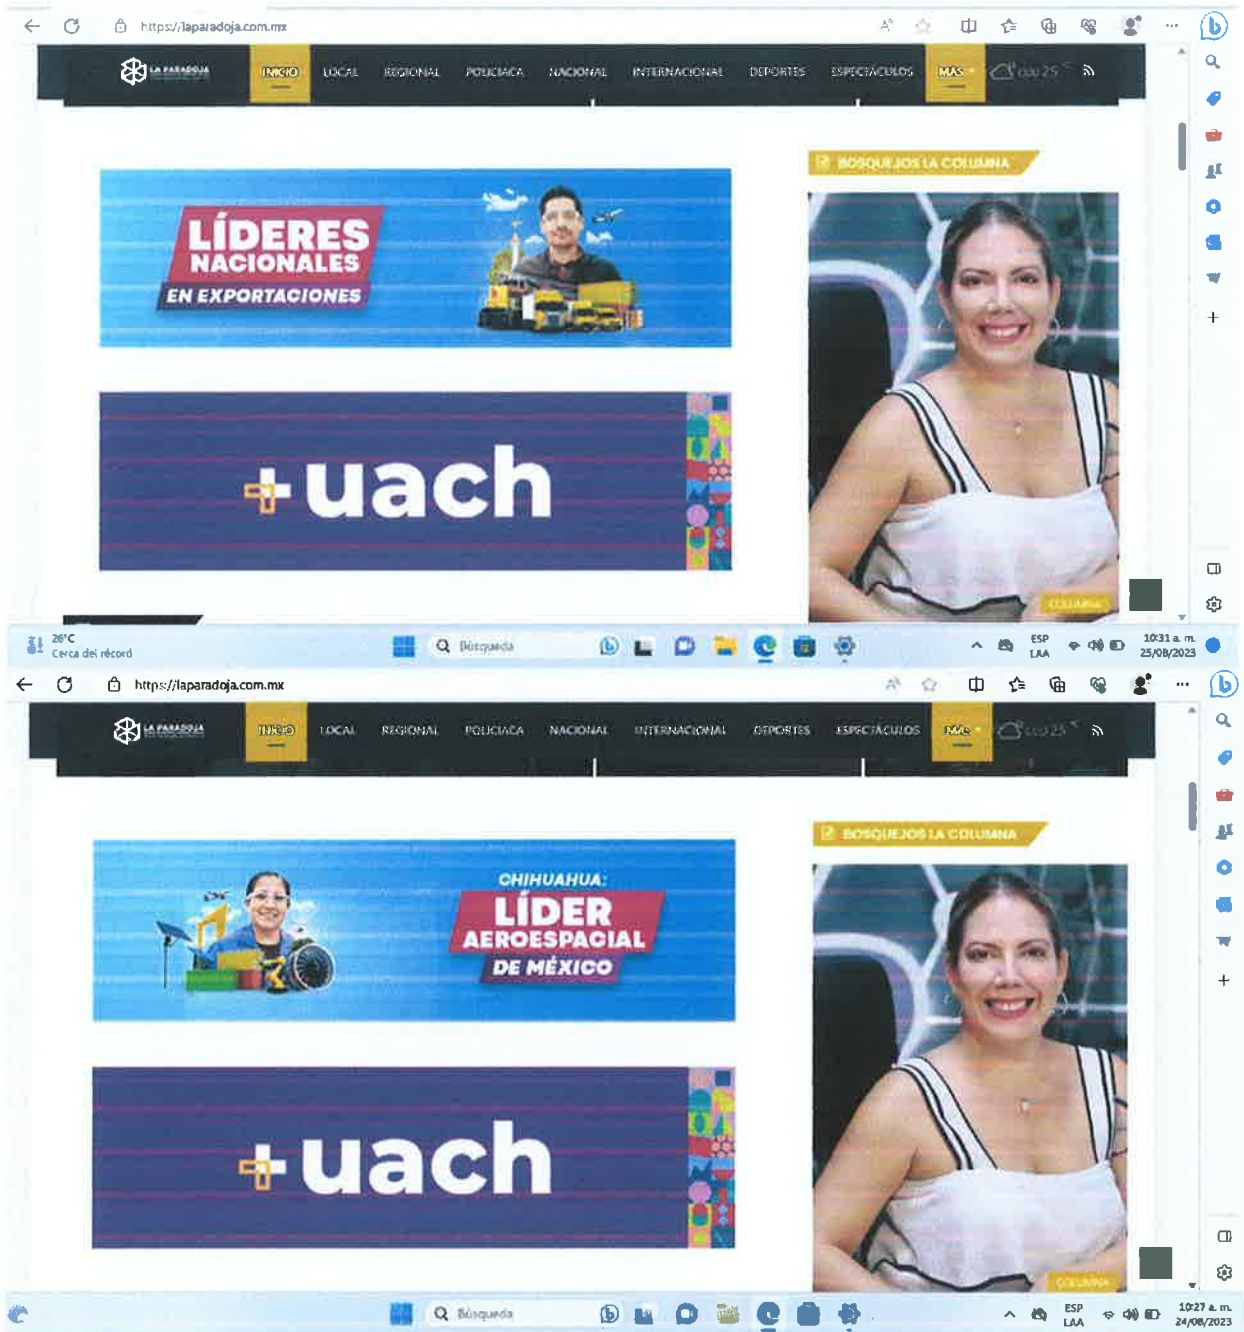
https://laparadoja.com.mx

LA PARADOJA INICIO LOCAL REGIONAL POLICIACA NACIONAL INTERNACIONAL DEPORTES ESPECTÁCULOS MÁS

BOSQUEJOS LA COLUMNA

LÍDERES NACIONALES EN EXPORTACIONES

+uach

COLUMNA

26°C
Cerca del récord

Búsqueda

ESP LAA 10:31 a. m. 25/08/2023

https://laparadoja.com.mx

LA PARADOJA INICIO LOCAL REGIONAL POLICIACA NACIONAL INTERNACIONAL DEPORTES ESPECTÁCULOS MÁS

BOSQUEJOS LA COLUMNA

CHIHUAHUA: LÍDER AEROESPACIAL DE MÉXICO

+uach

COLUMNA

Búsqueda

ESP LAA 10:27 a. m. 24/08/2023